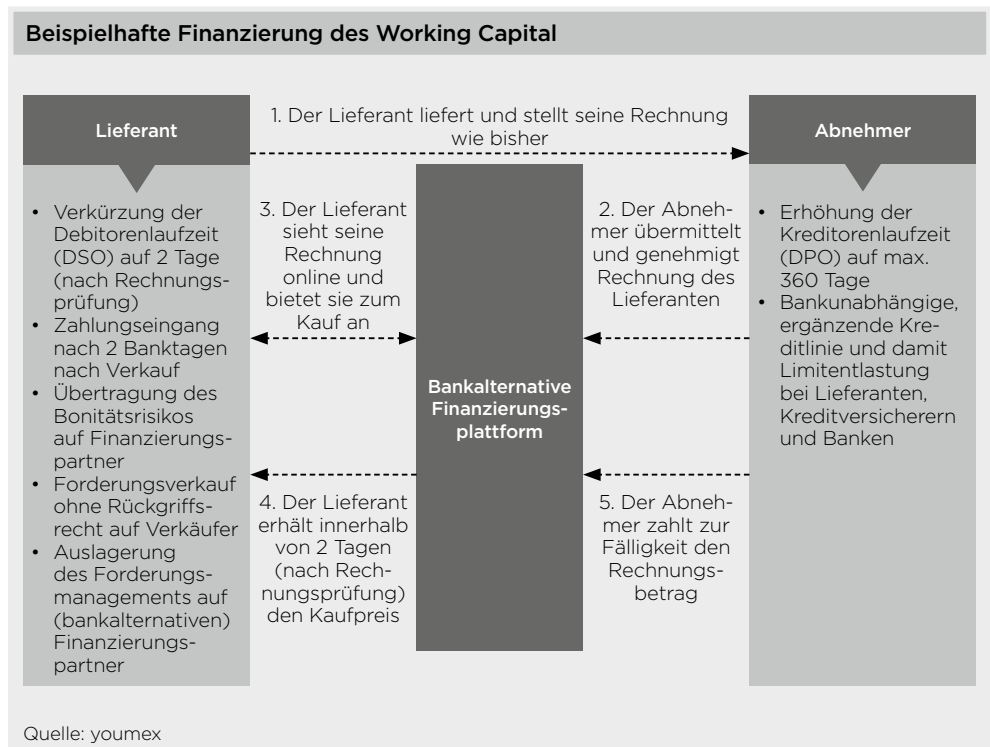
Beispielhafte Finanzierung des Working Capital

Lieferant

1. Der Lieferant liefert und stellt seine Rechnung wie bisher

Abnehmer

- Verkürzung der Debitorenlaufzeit (DSO) auf 2 Tage (nach Rechnungsprüfung)
- Zahlungseingang nach 2 Banktagen nach Verkauf
- Übertragung des Bonitätsrisikos auf Finanzierungspartner
- Forderungsverkauf ohne Rückgriffsrecht auf Verkäufer
- Auslagerung des Forderungsmanagements auf (bankalternativen) Finanzierungspartner

3. Der Lieferant sieht seine Rechnung online und bietet sie zum Kauf an

4. Der Lieferant erhält innerhalb von 2 Tagen (nach Rechnungsprüfung) den Kaufpreis

Bankalternative Finanzierungsplattform

2. Der Abnehmer übermittelt und genehmigt Rechnung des Lieferanten

5. Der Abnehmer zahlt zur Fälligkeit den Rechnungsbetrag

- Erhöhung der Kreditorenlaufzeit (DPO) auf max. 360 Tage
- Bankunabhängige, ergänzende Kreditlinie und damit Limitentlastung bei Lieferanten, Kreditversicherern und Banken

Quelle: youmex